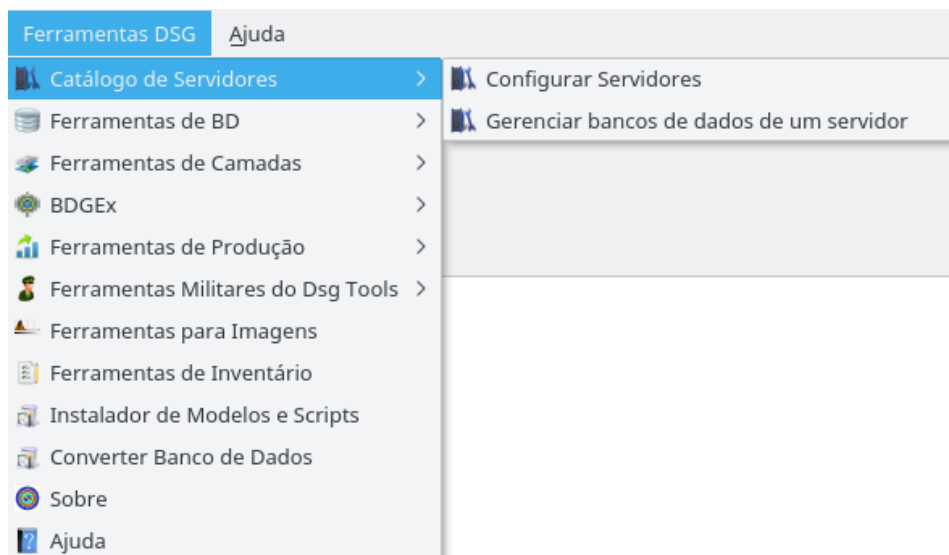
Ferramentas DSG Ajuda

Catálogo de Servidores
Ferramentas de BD
Ferramentas de Camadas
BDGEx
Ferramentas de Produção
Ferramentas Militares do Dsg Tools
Ferramentas para Imagens
Ferramentas de Inventário
Instalador de Modelos e Scripts
Converter Banco de Dados
Sobre
Ajuda

Configurar Servidores
Gerenciar bancos de dados de um servidor